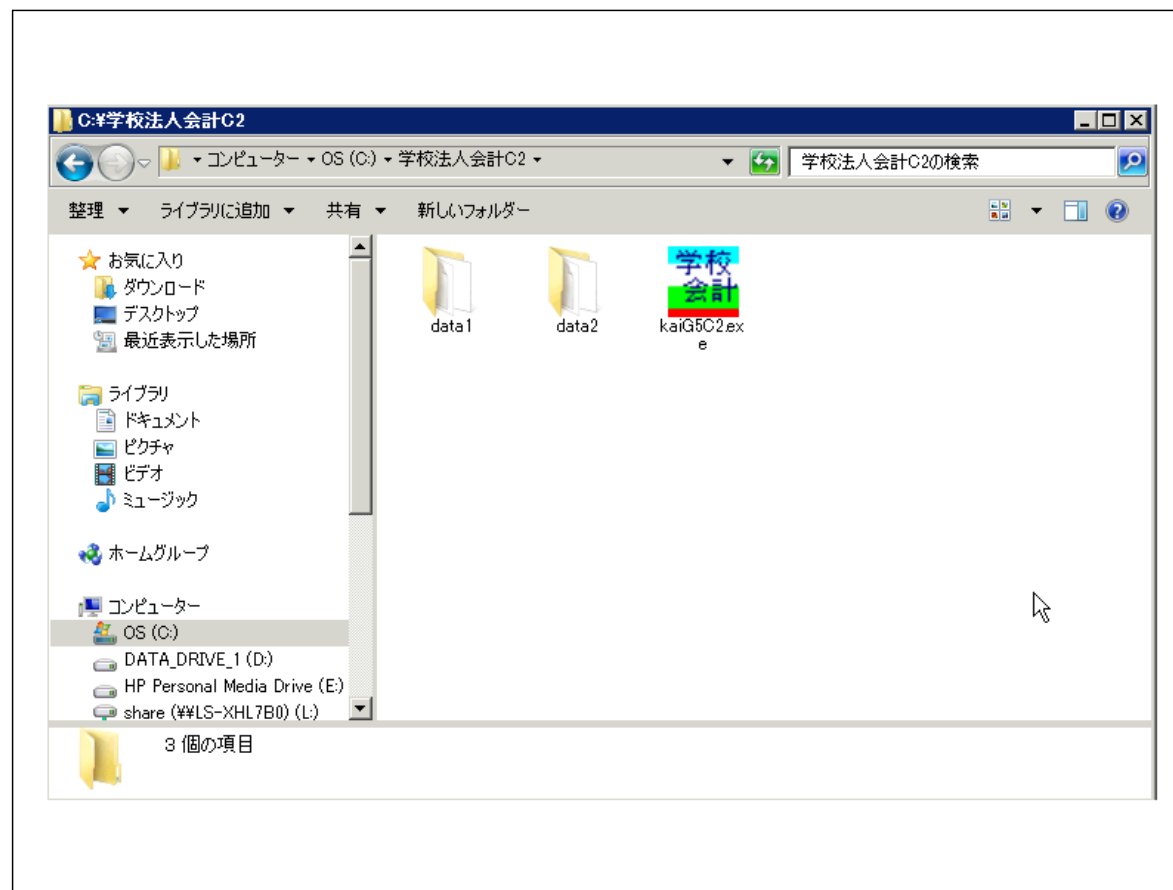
C:¥学校法人会計C2

▸ コンピューター ▸ OS (C:) ▸ 学校法人会計C2 ▸

学校法人会計C2の検索

整理 ▾ ライブラリに追加 ▾ 共有 ▾ 新しいフォルダー

お気に入り
ダウンロード
デスクトップ
最近表示した場所

ライブラリ
ドキュメント
ピクチャ
ビデオ
ミュージック

ホームグループ

コンピューター
OS (C:)
DATA_DRIVE_1 (D:)
HP Personal Media Drive (E:)
share (¥¥LS-XHL7B0) (L:)

data1

data2

学校
会計
kaiG5C2.exe

3 個の項目